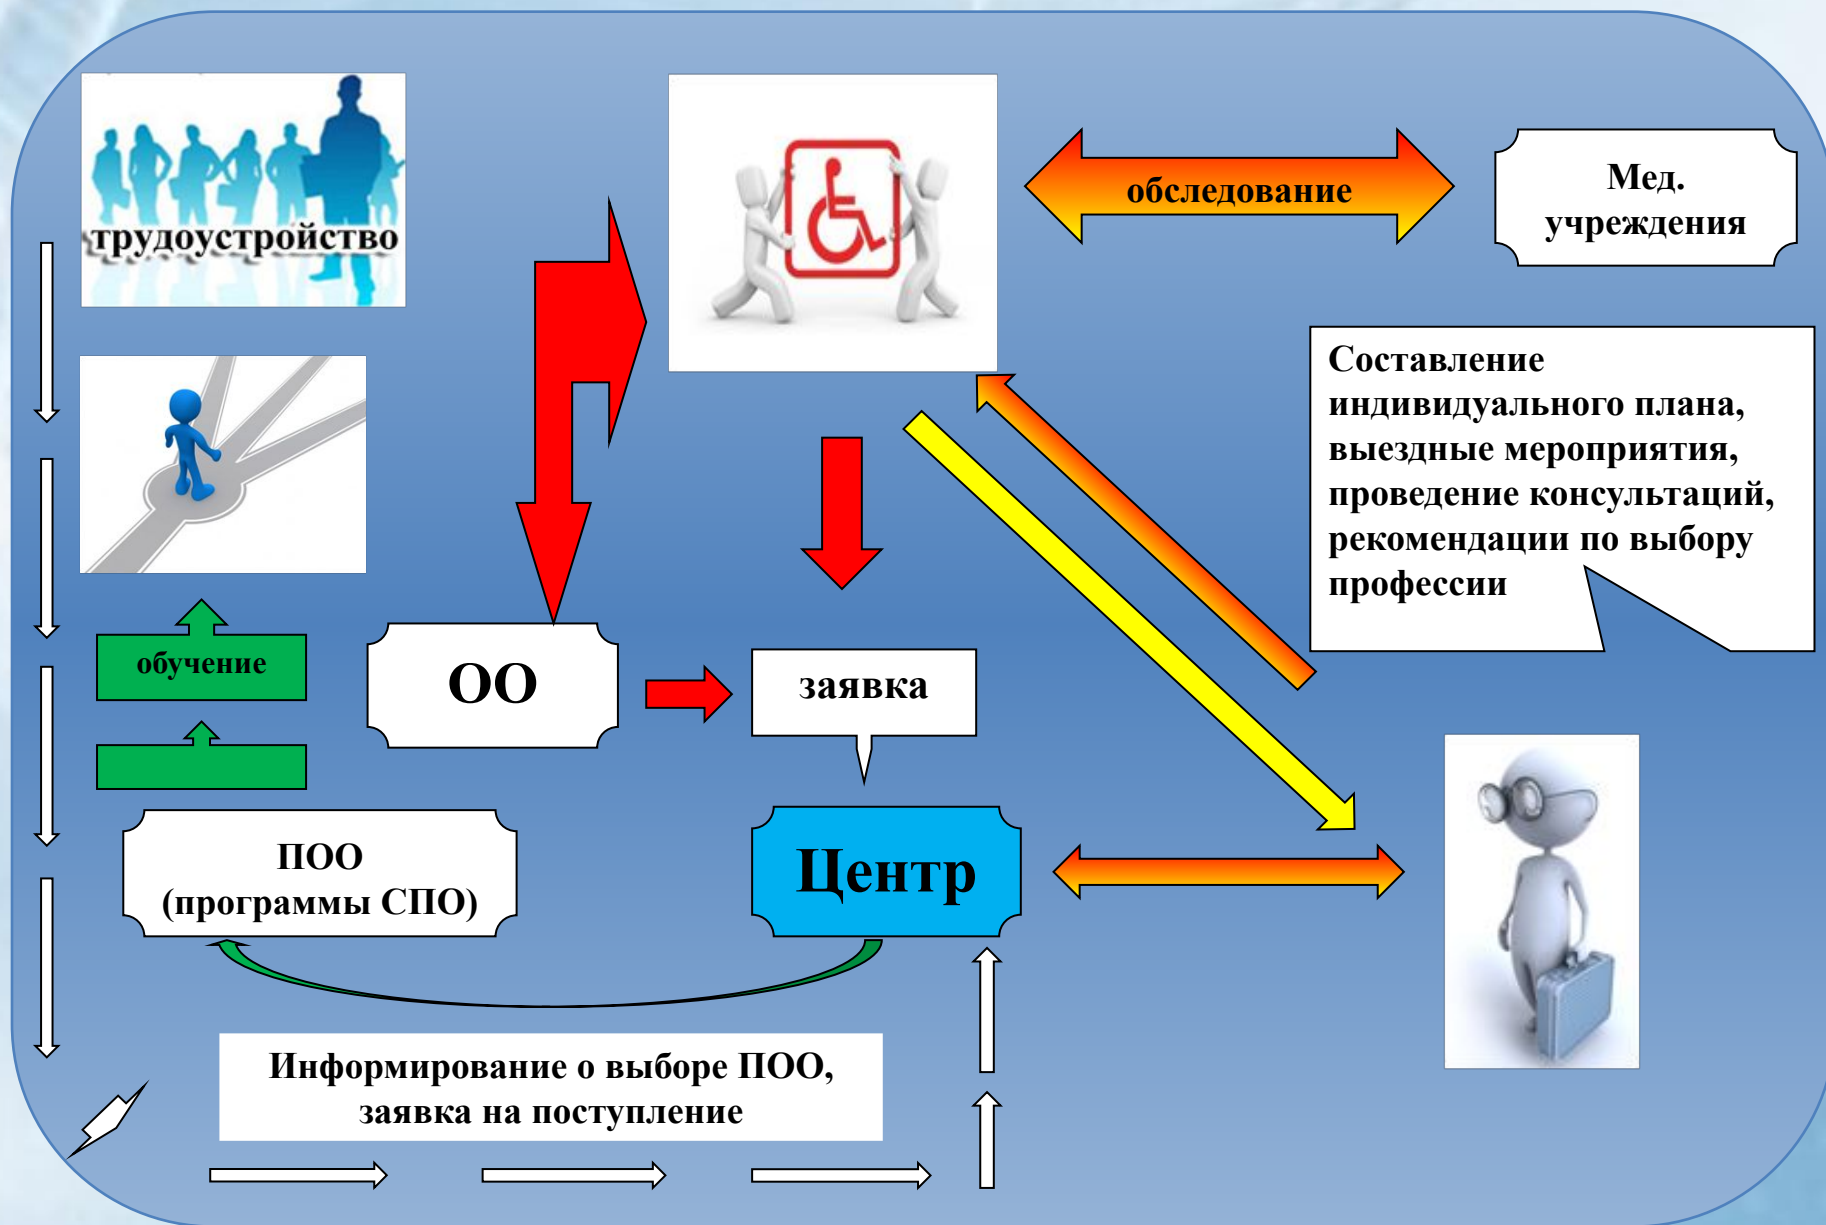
трудоустройство

обследование

Мед. учреждения

Составление индивидуального плана, выездные мероприятия, проведение консультаций, рекомендации по выбору профессии

обучение

ОО

заявка

ПОО
(программы СПО)

Центр

Информирование о выборе ПОО, заявка на поступление